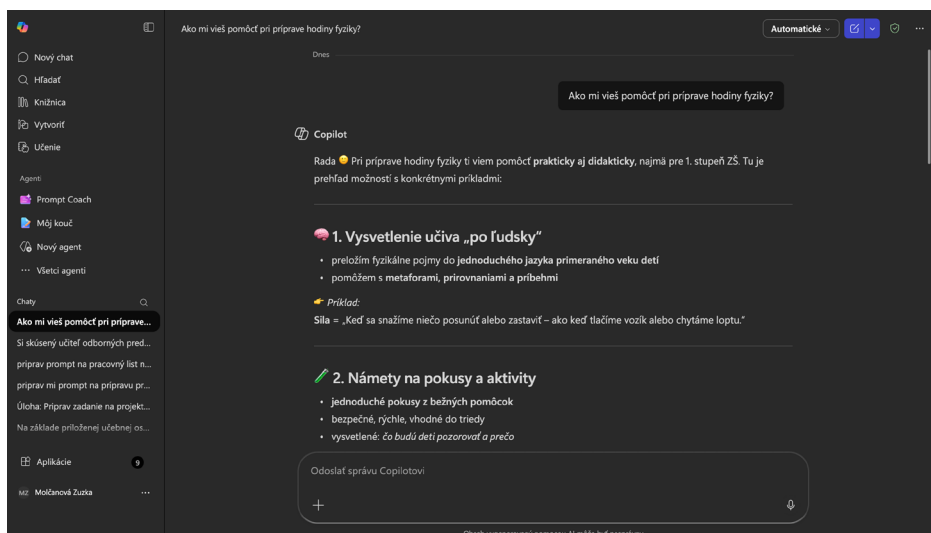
Ako mi vieš pomôcť pri príprave hodiny fyziky?

Automatické

Nový chat
Hľadať
Knižnica
Vytvoriť
Učenie

Agenti
Prompt Coach
Môj kouč
Nový agent
Všetci agenti

Chaty
Ako mi vieš pomôcť pri príprave...
Si skúsený učiteľ odborných pred...
priprav prompt na pracovný list n...
priprav mi prompt na prípravu pr...
Úloha: Priprav zadanie na projekt...
Na základe priloženej učebnej os...

Aplikácie 9

MZ Molčanová Zuzka ···

Dnes

Ako mi vieš pomôcť pri príprave hodiny fyziky?

Copilot

Rada 😊 Pri príprave hodiny fyziky ti viem pomôcť **prakticky aj didakticky**, najmä pre 1. stupeň ZŠ. Tu je prehľad možností s konkrétnymi príkladmi:

🧠 1. Vysvetlenie učiva „po ľudsky"

• preložím fyzikálne pojmy do **jednoduchého jazyka primeraného veku detí**
• pomôžem s **metaforami, prirovnaniami a príbehmi**

👉 *Príklad:*
**Sila** = „Keď sa snažíme niečo posunúť alebo zastaviť – ako keď tlačíme vozík alebo chytáme loptu."

🧪 2. Námety na pokusy a aktivity

• **jednoduché pokusy z bežných pomôcok**
• bezpečné, rýchle, vhodné do triedy
• vysvetlené: *čo budú deti pozorovať a prečo*

Odoslať správu Copilotovi

+

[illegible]